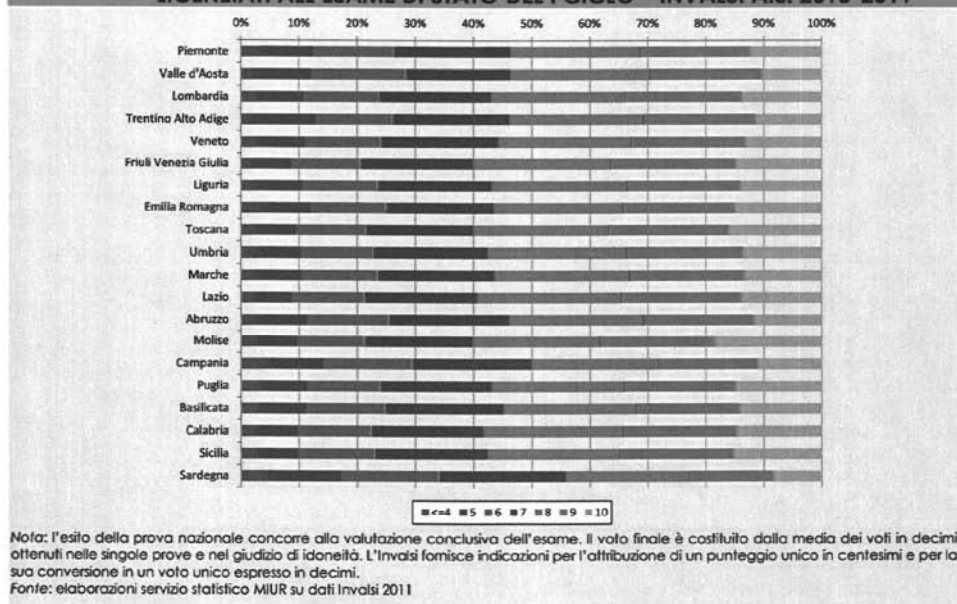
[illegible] ALL'ESAME DI STATO DEL I CICLO – INVALSI A.S. 2010-2011

0% 10% 20% 30% 40% 50% 60% 70% 80% 90% 100%

Piemonte
Valle d'Aosta
Lombardia
Trentino Alto Adige
Veneto
Friuli Venezia Giulia
Liguria
Emilia Romagna
Toscana
Umbria
Marche
Lazio
Abruzzo
Molise
Campania
Puglia
Basilicata
Calabria
Sicilia
Sardegna

<=4 5 6 7 8 9 10

*Nota*: l'esito della prova nazionale concorre alla valutazione conclusiva dell'esame. Il voto finale è costituito dalla media dei voti in decimi ottenuti nelle singole prove e nel giudizio di idoneità. L'Invalsi fornisce indicazioni per l'attribuzione di un punteggio unico in centesimi e per la sua conversione in un voto unico espresso in decimi.
*Fonte*: elaborazioni servizio statistico MIUR su dati Invalsi 2011